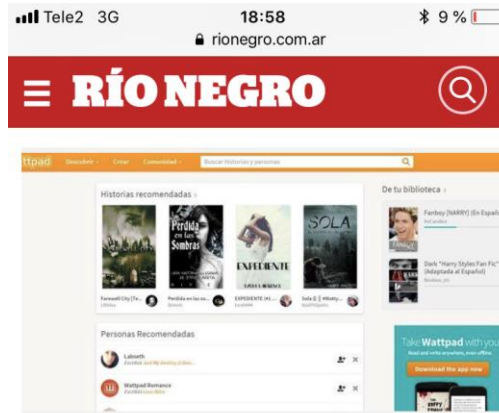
Tele2 3G
18:58
9 %
rionegro.com.ar

RÍO NEGRO

ttpad Descubrir Crear Comunidad Buscar Historias y personas

Historias recomendadas

Perdida en las Sombras

EXPEDIENTE

SOLA

Farewell City [Te...

Perdida en las so...

EXPEDIENTE (#1...

Sola || #Watty...

De tu biblioteca

Fanboy [NARRY] (En Españ

Dark "Harry Styles Fan Fic" (Adaptada al Español)

Personas Recomendadas

Laboath

Wattpad Romance

Take Wattpad with you

Read and write anywhere, even offline.

Download the app now